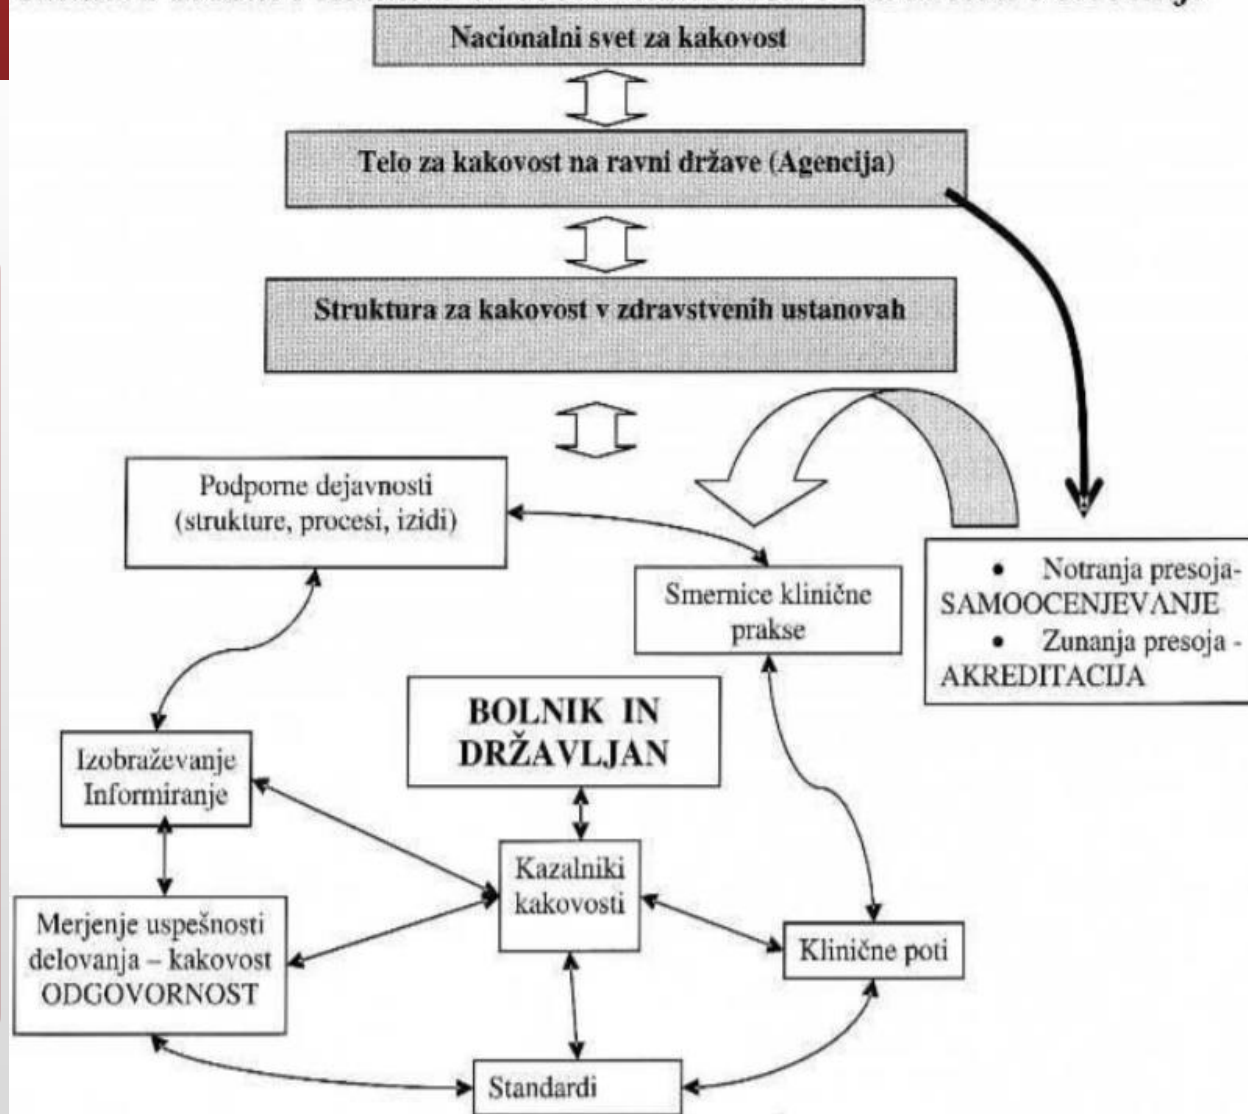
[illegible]

Nacionalni svet za kakovost

Telo za kakovost na ravni države (Agencija)

Struktura za kakovost v zdravstvenih ustanovah

Podporne dejavnosti (strukture, procesi, izidi)

Smernice klinične prakse

• Notranja presoja- SAMOOCENJEVANJE
• Zunanja presoja - AKREDITACIJA

BOLNIK IN DRŽAVLJAN

Izobraževanje Informiranje

Kazalniki kakovosti

Merjenje uspešnosti delovanja – kakovost ODGOVORNOST

Klinične poti

Standardi